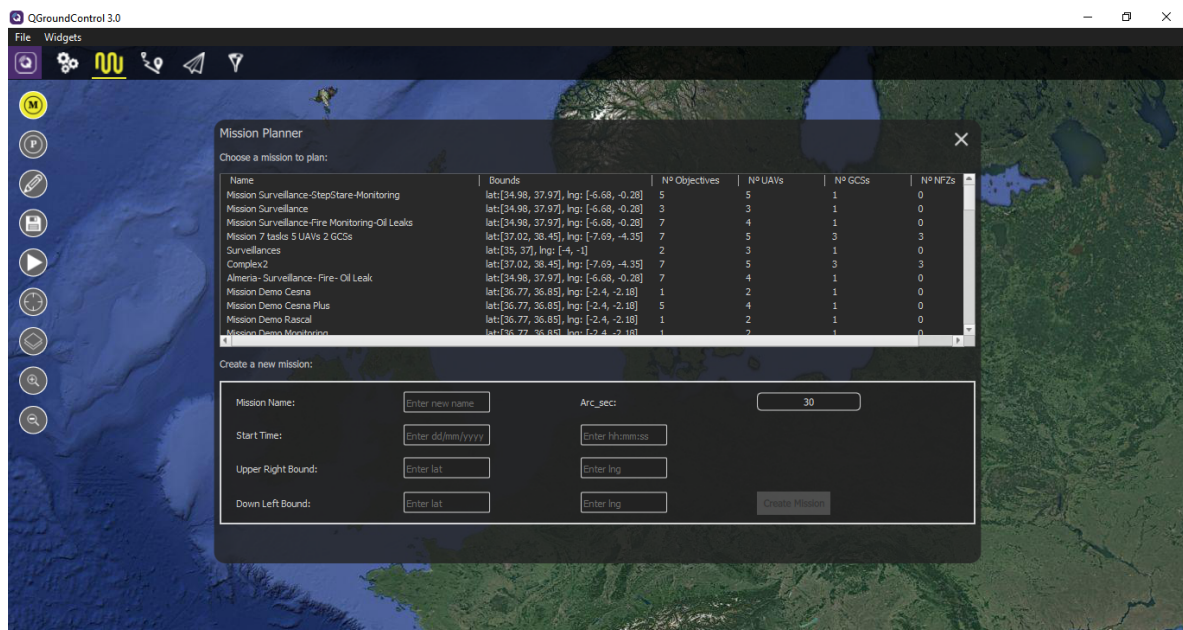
QGroundControl 3.0

File Widgets

M
P

Mission Planner

Choose a mission to plan:

| Name | Bounds | Nº Objectives | Nº UAVs | Nº GCSs | Nº NFZs |
|---|---|---|---|---|---|
| Mission Surveillance-StepStare-Monitoring | lat:[34.98, 37.97], lng: [-6.68, -0.28] | 5 | 5 | 1 | 0 |
| Mission Surveillance | lat:[34.98, 37.97], lng: [-6.68, -0.28] | 3 | 3 | 1 | 0 |
| Mission Surveillance-Fire Monitoring-Oil Leaks | lat:[34.98, 37.97], lng: [-6.68, -0.28] | 7 | 4 | 1 | 0 |
| Mission 7 tasks 5 UAVs 2 GCSs | lat:[37.02, 38.45], lng: [-7.69, -4.35] | 7 | 5 | 3 | 3 |
| Surveillances | lat:[35, 37], lng: [-4, -1] | 2 | 3 | 1 | 0 |
| Complex2 | lat:[37.02, 38.45], lng: [-7.69, -4.35] | 7 | 5 | 3 | 3 |
| Almeria- Surveillance- Fire- Oil Leak | lat:[34.98, 37.97], lng: [-6.68, -0.28] | 7 | 4 | 1 | 0 |
| Mission Demo Cesna | lat:[36.77, 36.85], lng: [-2.4, -2.18] | 1 | 2 | 1 | 0 |
| Mission Demo Cesna Plus | lat:[36.77, 36.85], lng: [-2.4, -2.18] | 5 | 4 | 1 | 0 |
| Mission Demo Rascal | lat:[36.77, 36.85], lng: [-2.4, -2.18] | 1 | 2 | 1 | 0 |
| Mission Demo Monitoring | lat:[36.77, 36.85], lng: [-2.4, -2.18] | 1 | 2 | 1 | 0 |

Create a new mission:

Mission Name: Enter new name
Arc_sec: 30
Start Time: Enter dd/mm/yyyy Enter hh:mm:ss
Upper Right Bound: Enter lat Enter lng
Down Left Bound: Enter lat Enter lng
Create Mission